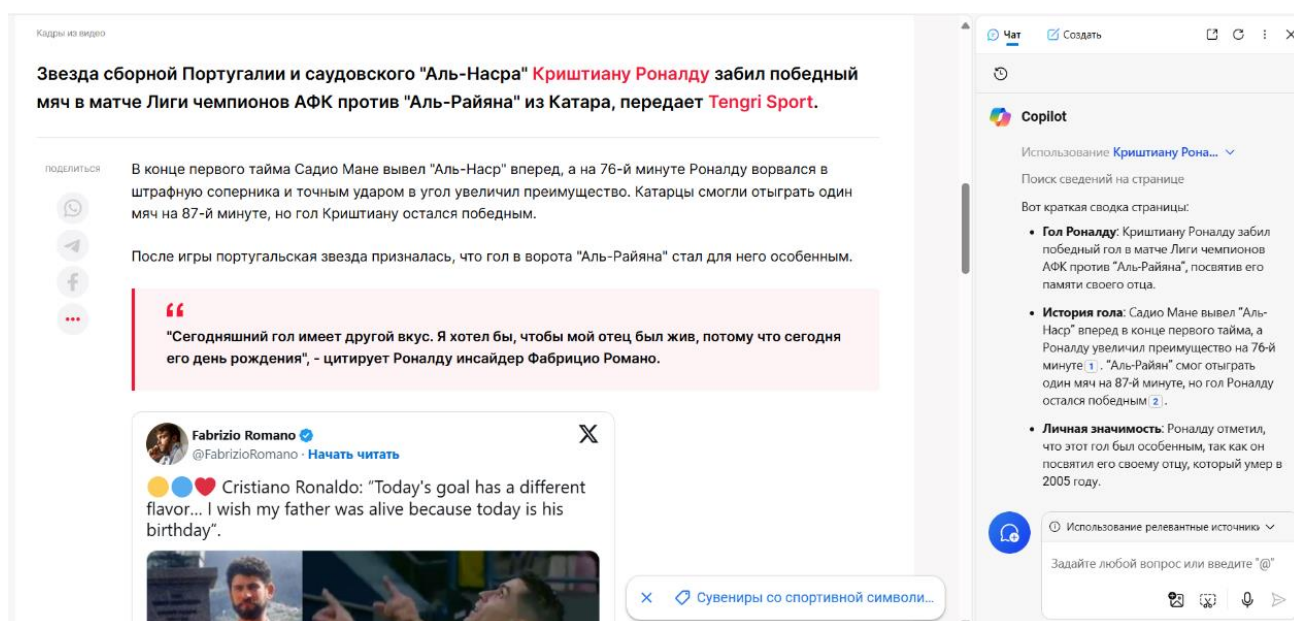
Кадры из видео

Звезда сборной Португалии и саудовского "Аль-Насра" Криштиану Роналду забил победный мяч в матче Лиги чемпионов АФК против "Аль-Райяна" из Катара, передает Tengri Sport.

поделиться

В конце первого тайма Садио Мане вывел "Аль-Наср" вперед, а на 76-й минуте Роналду ворвался в штрафную соперника и точным ударом в угол увеличил преимущество. Катарцы смогли отыграть один мяч на 87-й минуте, но гол Криштиану остался победным.

После игры португальская звезда призналась, что гол в ворота "Аль-Райяна" стал для него особенным.

"Сегодняшний гол имеет другой вкус. Я хотел бы, чтобы мой отец был жив, потому что сегодня его день рождения", - цитирует Роналду инсайдер Фабрицио Романо.

Fabrizio Romano
@FabrizioRomano · Начать читать

Cristiano Ronaldo: "Today's goal has a different flavor... I wish my father was alive because today is his birthday".

Сувениры со спортивной символи...

Чат Создать

Copilot

Использование Криштиану Рона...

Поиск сведений на странице

Вот краткая сводка страницы:

• Гол Роналду: Криштиану Роналду забил победный гол в матче Лиги чемпионов АФК против "Аль-Райяна", посвятив его памяти своего отца.

• История гола: Садио Мане вывел "Аль-Наср" вперед в конце первого тайма, а Роналду увеличил преимущество на 76-й минуте 1. "Аль-Райян" смог отыграть один мяч на 87-й минуте, но гол Роналду остался победным 2.

• Личная значимость: Роналду отметил, что этот гол был особенным, так как он посвятил его своему отцу, который умер в 2005 году.

Использование релевантные источник

Задайте любой вопрос или введите "@"